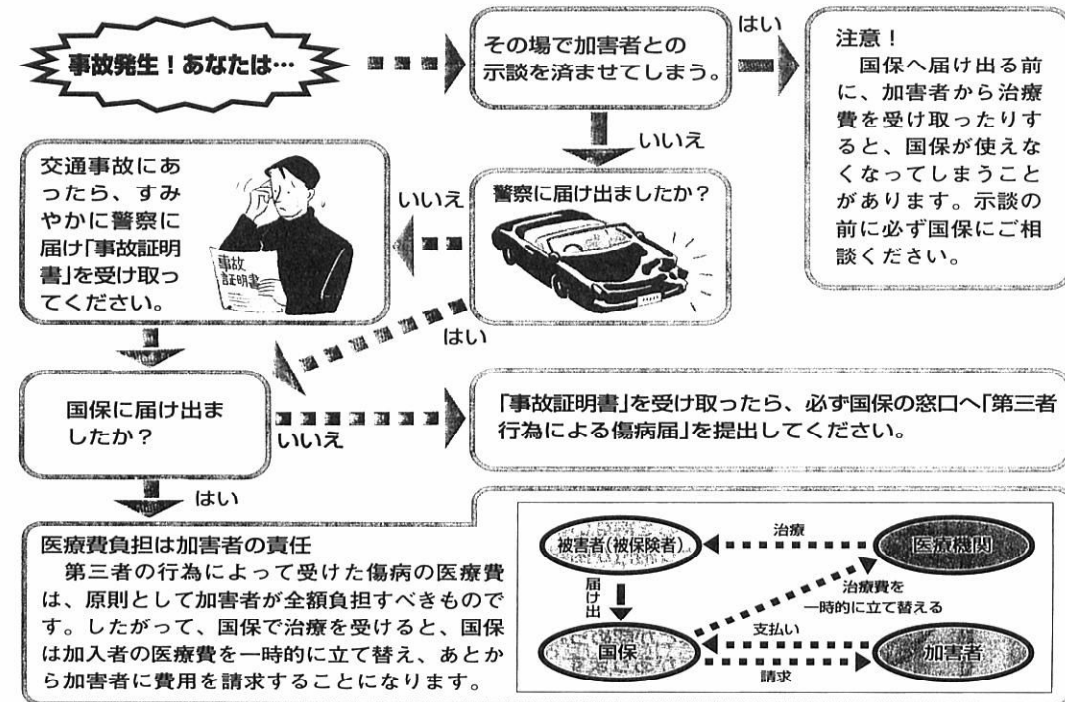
事故発生！あなたは…

その場で加害者との示談を済ませてしまう。

はい

注意！
国保へ届け出る前に、加害者から治療費を受け取ったりすると、国保が使えなくなってしまうことがあります。示談の前に必ず国保にご相談ください。

いいえ

警察に届け出ましたか？

いいえ

交通事故にあったら、すみやかに警察に届け「事故証明書」を受け取ってください。

事故証明書

はい

国保に届け出ましたか？

いいえ

「事故証明書」を受け取ったら、必ず国保の窓口へ「第三者行為による傷病届」を提出してください。

はい

医療費負担は加害者の責任
第三者の行為によって受けた傷病の医療費は、原則として加害者が全額負担すべきものです。したがって、国保で治療を受けると、国保は加入者の医療費を一時的に立て替え、あとから加害者に費用を請求することになります。

被害者（被保険者）
治療
医療機関
届け出
治療費を一時的に立て替える
国保
支払い
加害者
請求